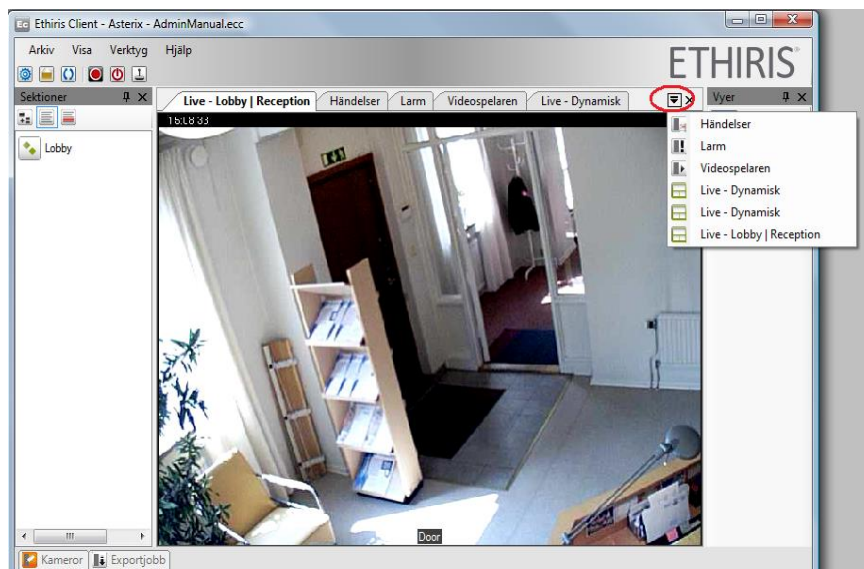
Ec Ethiris Client - Asterix - AdminManual.ecc

Arkiv Visa Verktyg Hjälp

ETHIRIS

Sektioner

Lobby

Live - Lobby | Reception | Händelser | Larm | Videospelaren | Live - Dynamisk

15:08:33

Vyer

Händelser
Larm
Videospelaren
Live - Dynamisk
Live - Dynamisk
Live - Lobby | Reception

Door

Kameror | Exportjobb